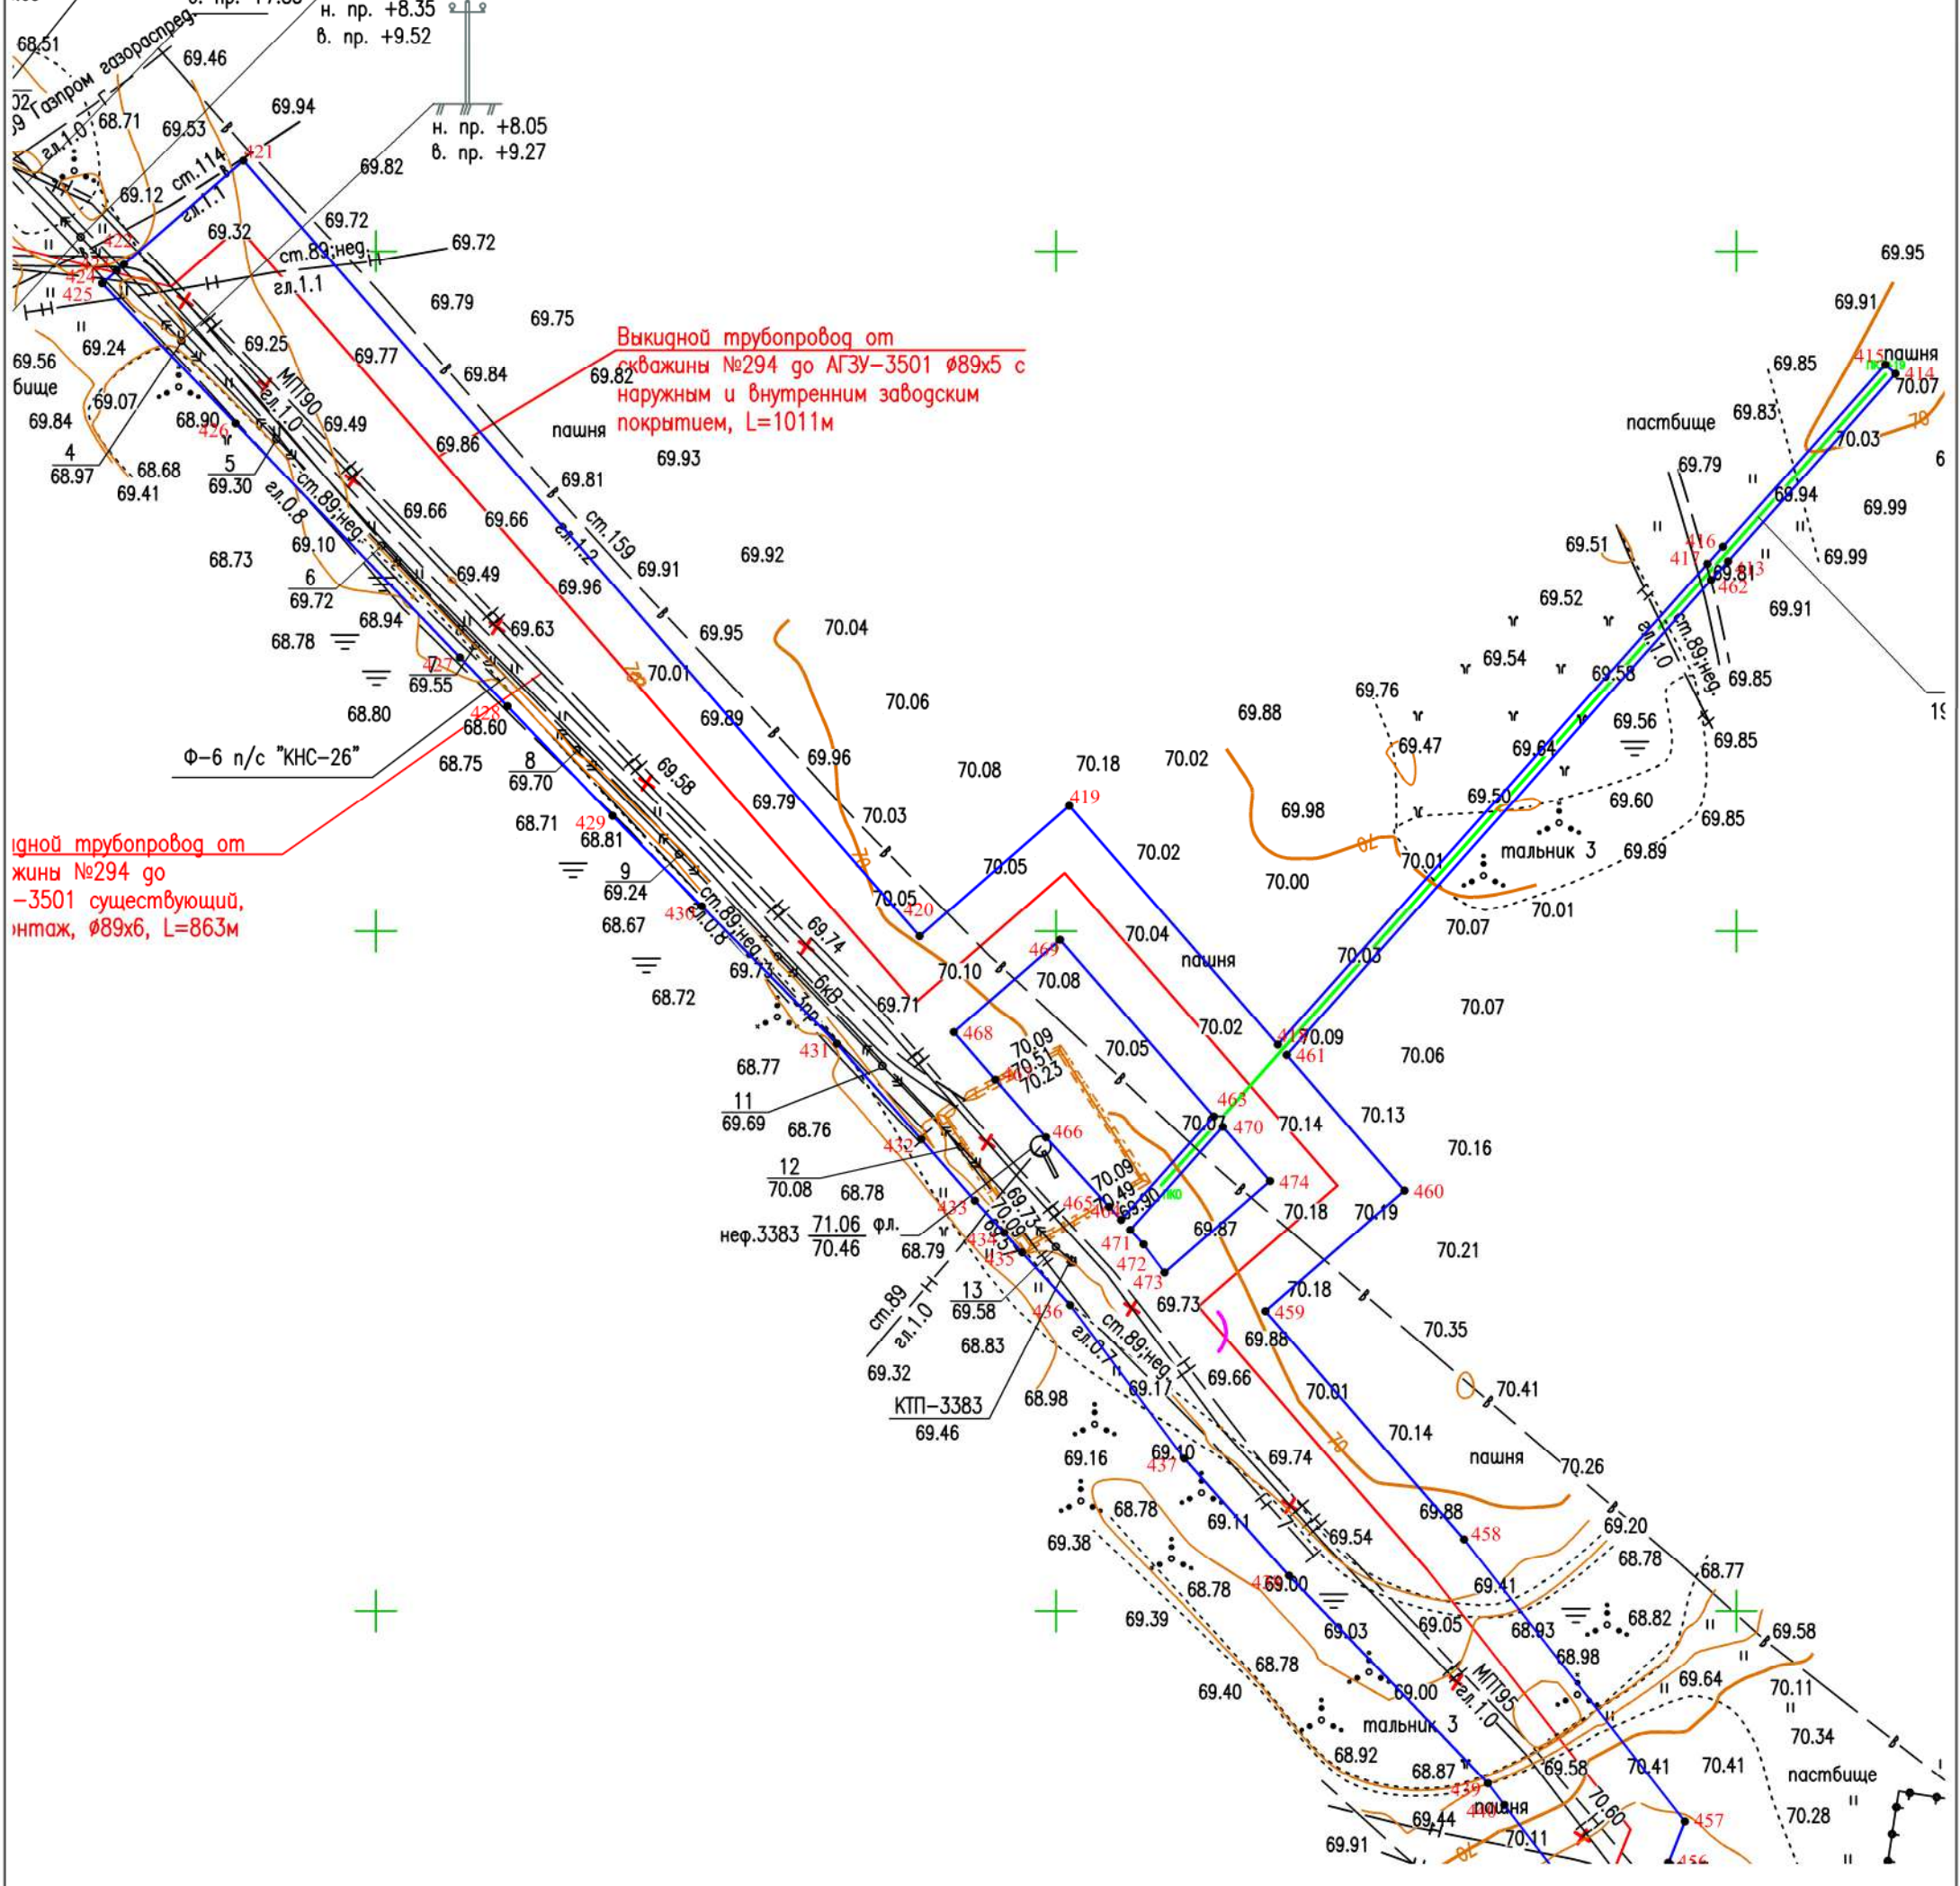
н. пр. +8.35
в. пр. +9.52
н. пр. +8.05
в. пр. +9.27
68.51
Газпром газораспред
69.46
69.94
68.71
69.53
гл.1.0
ст.114
421
69.82
69.12
гл.1.1
69.72
69.32
ст.89;нег.
69.72
гл.1.1
422
424
425
69.79
69.75
Выкидной трубопровод от скважины №294 до АГЗУ-3501 ø89х5 с наружным и внутренним заводским покрытием, L=1011м
69.56
69.24
69.25
69.77
69.84
69.82
бище
69.07
МПТ90
69.84
68.90
426
гл.1.0
69.49
69.86
пашня
69.93
4
68.97
68.68
69.41
5
69.30
гл.0.8
ст.89;нег.
69.81
69.66
69.66
ст.159
гл.1.2
68.73
69.10
69.91
69.92
6
69.72
69.49
69.96
68.94
69.63
68.78
427
69.55
69.95
70.04
70.01
70.06
68.80
428
68.60
69.89
Ф-6 п/с "КНС-26"
68.75
69.58
69.96
70.08
70.18
419
70.02
8
69.70
69.79
70.03
68.71
429
68.81
ідной трубопровод от
жины №294 до
-3501 существующий,
онтаж, ø89х6, L=863м
9
69.24
ст.89;нег.
гл.0.8
430
68.67
70.05
420
70.05
70.02
69.74
6кВ
69.73
68.72
70.10
469
70.04
70.08
пашня
69.71
68.77
431
468
70.02
70.09
70.51
70.23
70.05
11
69.69
68.76
12
70.08
68.78
432
466
465
70.07
470
70.14
неф.3383
71.06
70.46
фл.
68.79
433
434
435
69.73
70.09
69.90
465
464
471
472
473
474
69.87
70.18
70.19
460
ст.89
гл.1.0
13
69.58
436
68.83
69.32
гл.0.7
ст.89;нег.
69.17
69.66
69.73
69.88
459
70.18
КТП-3383
69.46
68.98
69.16
69.10
437
69.74
70.01
70.14
пашня
69.95
69.91
415
пашня
414
70.07
69.85
69.83
пастбище
70.03
69.79
69.94
69.99
69.51
416
417
69.81
413
462
69.99
69.91
69.52
69.54
69.58
гл.1.0
ст.89;нег.
69.85
69.76
69.88
69.47
69.64
69.56
69.85
69.50
69.60
69.85
69.98
70.01
тальник 3
69.89
70.00
70.07
70.01
70.03
70.07
418
70.09
461
70.06
70.13
70.16
70.21
70.35
70.41
70.26
68.78
69.11
69.54
69.88
458
69.20
68.78
69.38
68.78
438
69.00
69.41
68.77
69.39
69.03
69.05
68.93
68.82
69.58
68.78
69.00
МПТ95
гл.1.0
68.98
69.64
70.11
69.40
тальник 3
70.34
68.92
68.87
439
69.58
70.41
70.41
пастбище
69.44
440
пашня
70.60
457
70.28
69.91
70.11
456